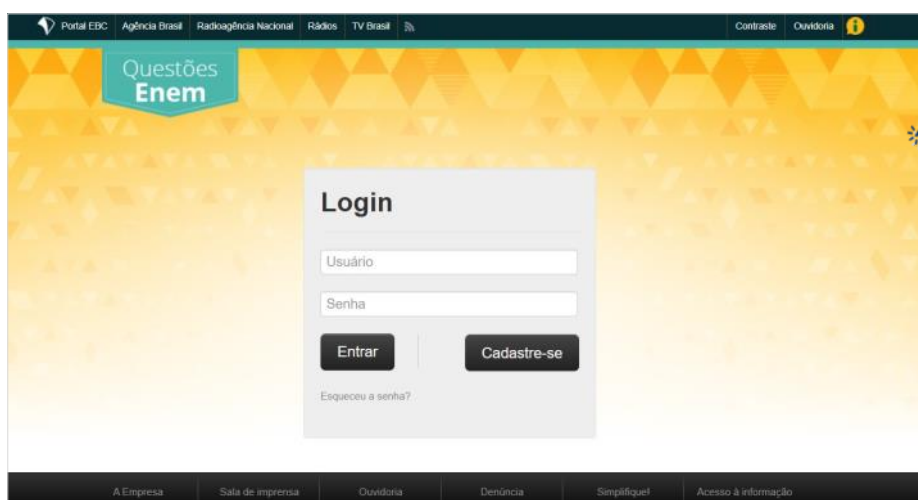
Portal EBC Agência Brasil Radioagência Nacional Rádios TV Brasil

Contraste Ouvidoria

Questões Enem

Login

Usuário

Senha

Entrar

Cadastre-se

Esqueceu a senha?

A Empresa Sala de imprensa Ouvidoria Denúncia Simplifique! Acesso à informação